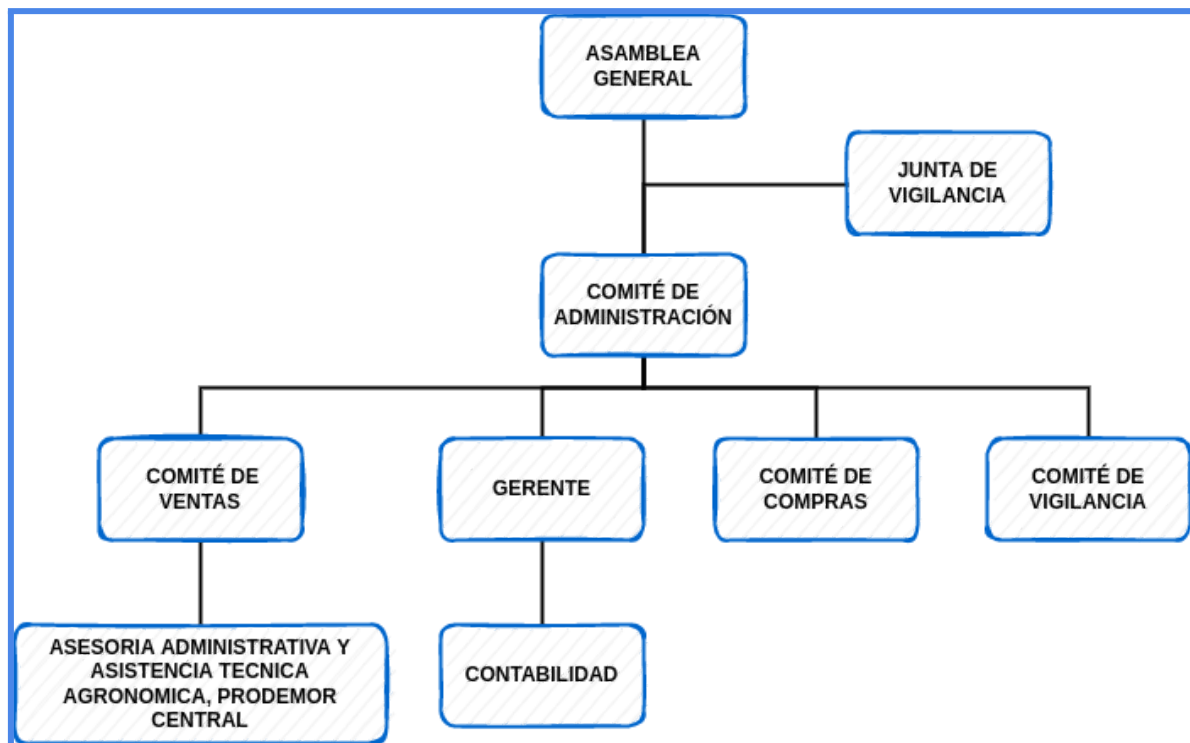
ASAMBLEA GENERAL

JUNTA DE VIGILANCIA

COMITÉ DE ADMINISTRACIÓN

COMITÉ DE VENTAS

GERENTE

COMITÉ DE COMPRAS

COMITÉ DE VIGILANCIA

ASESORIA ADMINISTRATIVA Y ASISTENCIA TECNICA AGRONOMICA, PRODEMOR CENTRAL

CONTABILIDAD